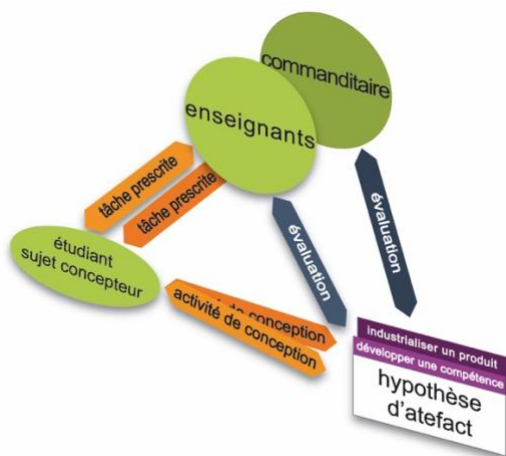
commanditaire

enseignants

tâche prescrite

tâche prescrite

évaluation

évaluation

étudiant
sujet concepteur

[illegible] de conception

activité de conception

industrialiser un produit

développer une compétence

hypothèse
d'atefact